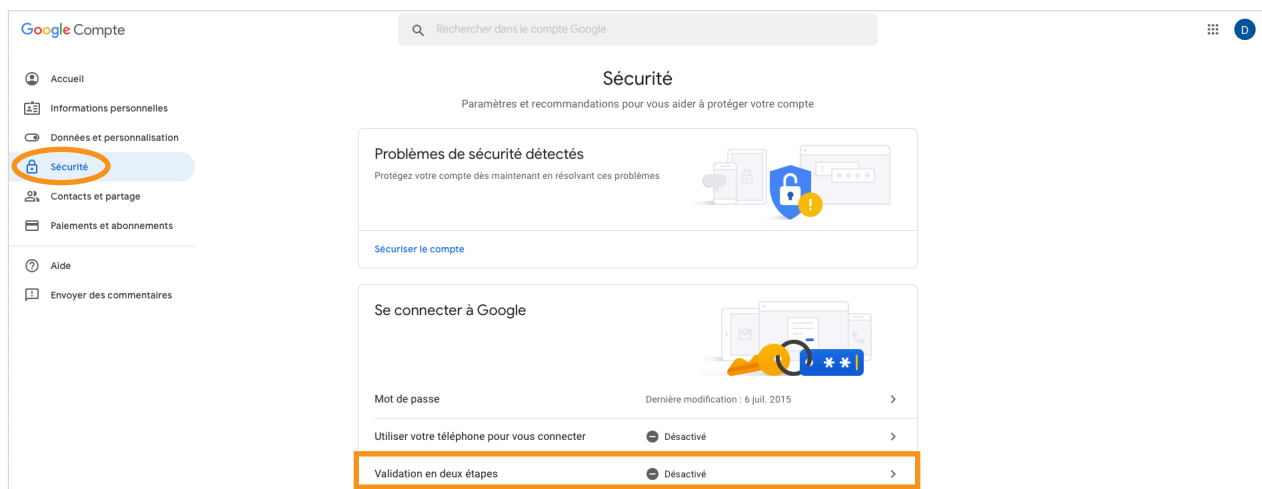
Google Compte

Rechercher dans le compte Google

D

Accueil
Informations personnelles
Données et personnalisation
Sécurité
Contacts et partage
Paiements et abonnements
Aide
Envoyer des commentaires

Sécurité
Paramètres et recommandations pour vous aider à protéger votre compte

Problèmes de sécurité détectés
Protégez votre compte dès maintenant en résolvant ces problèmes

Sécuriser le compte

Se connecter à Google

Mot de passe
Dernière modification : 6 juil. 2015

Utiliser votre téléphone pour vous connecter
Désactivé

Validation en deux étapes
Désactivé